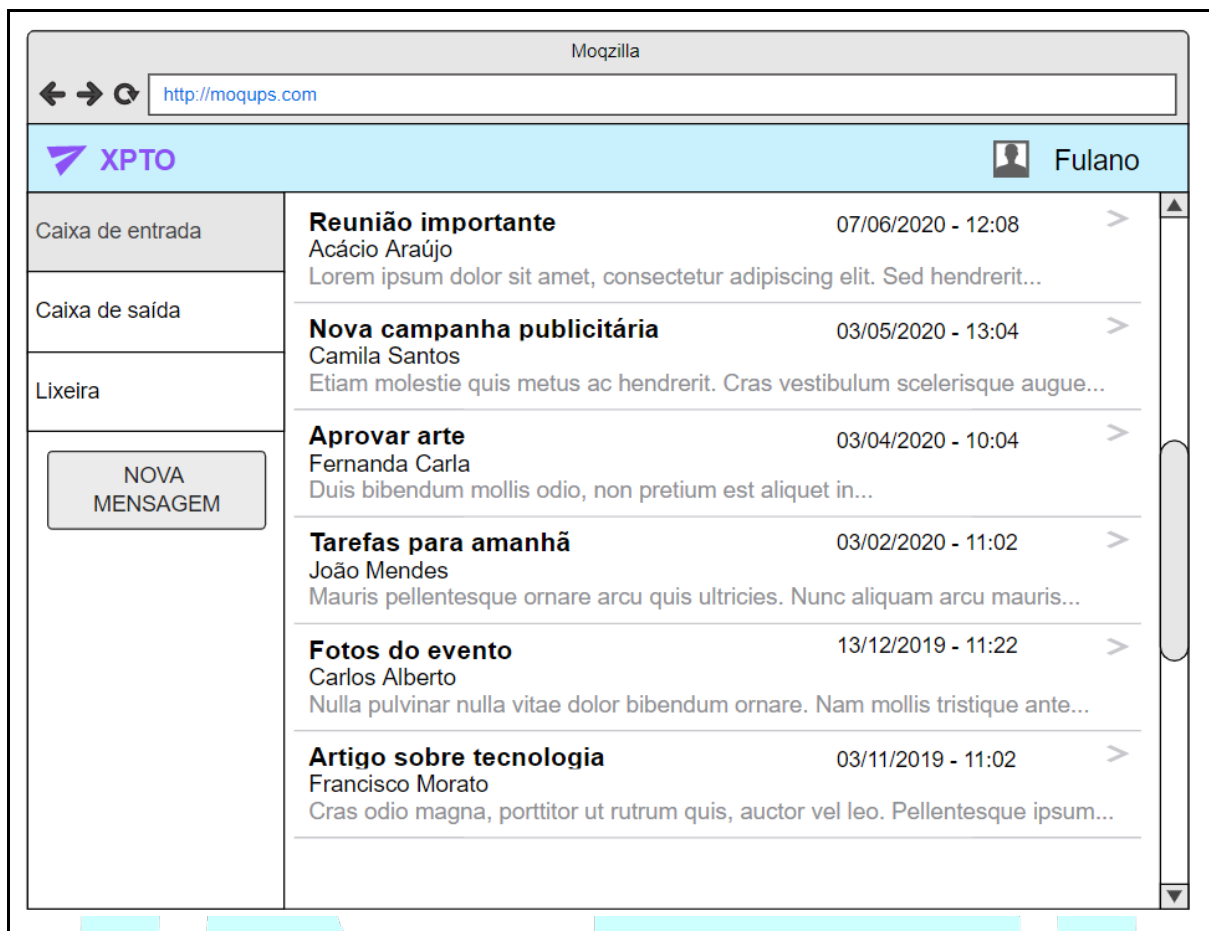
Moqzilla

http://moqups.com

XPTO

Fulano

Caixa de entrada

Caixa de saída

Lixeira

NOVA MENSAGEM

**Reunião importante** 07/06/2020 - 12:08
Acácio Araújo
Lorem ipsum dolor sit amet, consectetur adipiscing elit. Sed hendrerit...

**Nova campanha publicitária** 03/05/2020 - 13:04
Camila Santos
Etiam molestie quis metus ac hendrerit. Cras vestibulum scelerisque augue...

**Aprovar arte** 03/04/2020 - 10:04
Fernanda Carla
Duis bibendum mollis odio, non pretium est aliquet in...

**Tarefas para amanhã** 03/02/2020 - 11:02
João Mendes
Mauris pellentesque ornare arcu quis ultricies. Nunc aliquam arcu mauris...

**Fotos do evento** 13/12/2019 - 11:22
Carlos Alberto
Nulla pulvinar nulla vitae dolor bibendum ornare. Nam mollis tristique ante...

**Artigo sobre tecnologia** 03/11/2019 - 11:02
Francisco Morato
Cras odio magna, porttitor ut rutrum quis, auctor vel leo. Pellentesque ipsum...